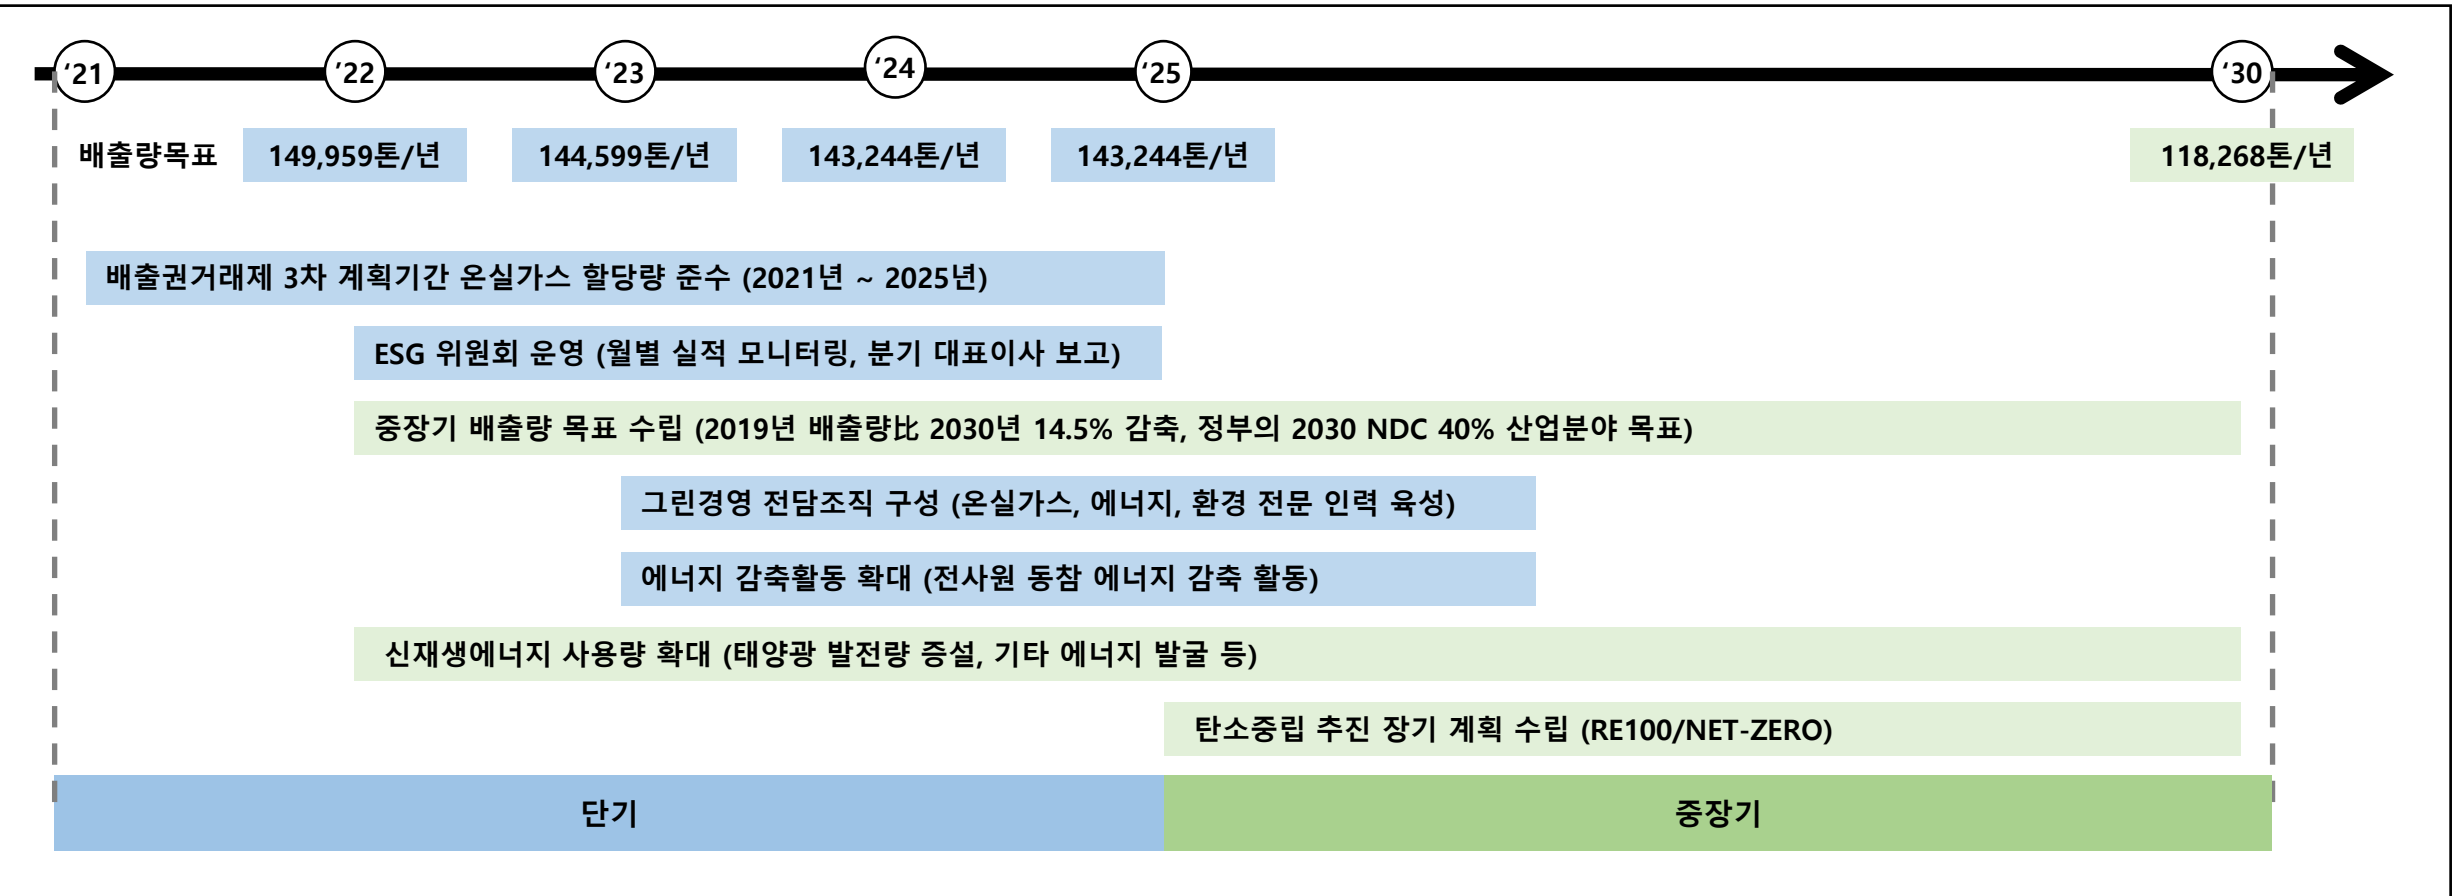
‘21 ‘22 ‘23 ‘24 ‘25 ‘30

배출량목표 149,959톤/년 144,599톤/년 143,244톤/년 143,244톤/년 118,268톤/년

배출권거래제 3차 계획기간 온실가스 할당량 준수 (2021년 ~ 2025년)

ESG 위원회 운영 (월별 실적 모니터링, 분기 대표이사 보고)

중장기 배출량 목표 수립 (2019년 배출량比 2030년 14.5% 감축, 정부의 2030 NDC 40% 산업분야 목표)

그린경영 전담조직 구성 (온실가스, 에너지, 환경 전문 인력 육성)

에너지 감축활동 확대 (전사원 동참 에너지 감축 활동)

신재생에너지 사용량 확대 (태양광 발전량 증설, 기타 에너지 발굴 등)

탄소중립 추진 장기 계획 수립 (RE100/NET-ZERO)

단기

중장기